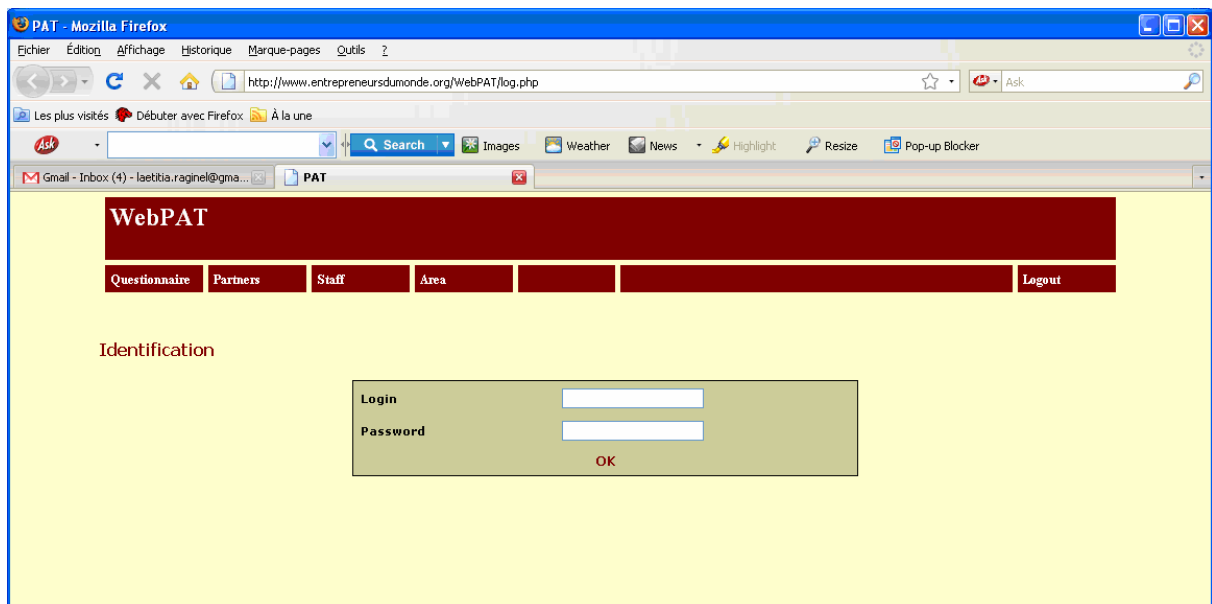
PAT - Mozilla Firefox

Fichier Édition Affichage Historique Marque-pages Outils ?

http://www.entrepreneursdumonde.org/WebPAT/log.php

Ask

Les plus visités Débuter avec Firefox À la une

Ask Search Images Weather News Highlight Resize Pop-up Blocker

Gmail - Inbox (4) - laetitia.raginel@gma... PAT

WebPAT

Questionnaire Partners Staff Area Logout

Identification

Login

Password

OK